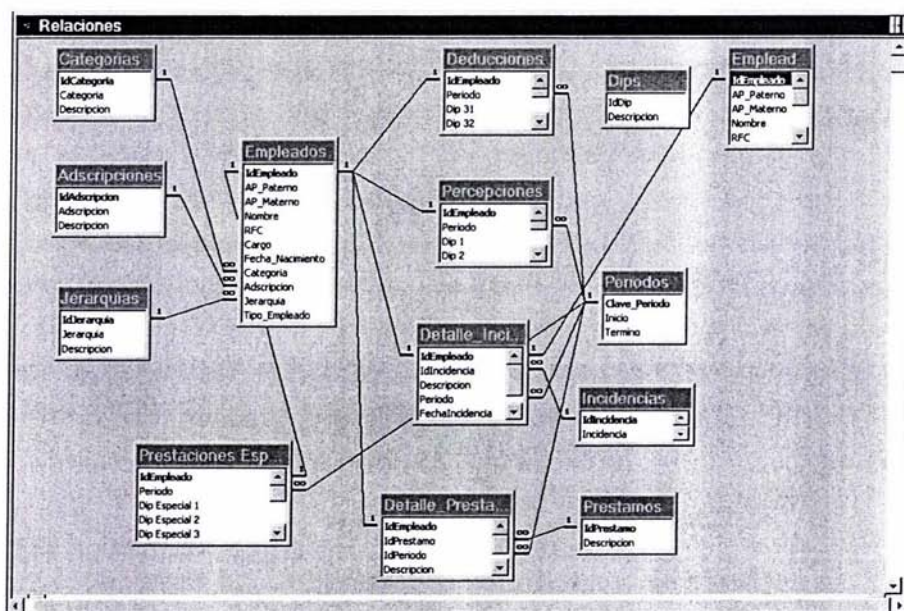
Relaciones

Categorias
IdCategoria
Categoria
Descripcion

Adscripciones
IdAdscripcion
Adscripcion
Descripcion

Jerarquias
IdJerarquia
Jerarquia
Descripcion

Empleados
IdEmpleado
AP_Paterno
AP_Materno
Nombre
RFC
Cargo
Fecha_Nacimiento
Categoria
Adscripcion
Jerarquia
Tipo_Empleado

Deducciones
IdEmpleado
Periodo
Dip 31
Dip 32

Percepciones
IdEmpleado
Periodo
Dip 1
Dip 2

Dips
IdDip
Descripcion

Emplead...
IdEmpleado
AP_Paterno
AP_Materno
Nombre
RFC

Periodos
Clave_Periodo
Inicio
Termino

Detalle_Inci...
IdEmpleado
IdIncidencia
Descripcion
Periodo
FechaIncidencia

Incidencias
IdIncidencia
Incidencia

Prestaciones Esp...
IdEmpleado
Periodo
Dip Especial 1
Dip Especial 2
Dip Especial 3

Detalle_Presta...
IdEmpleado
IdPrestamo
IdPeriodo
Descripcion

Prestamos
IdPrestamo
Descripcion